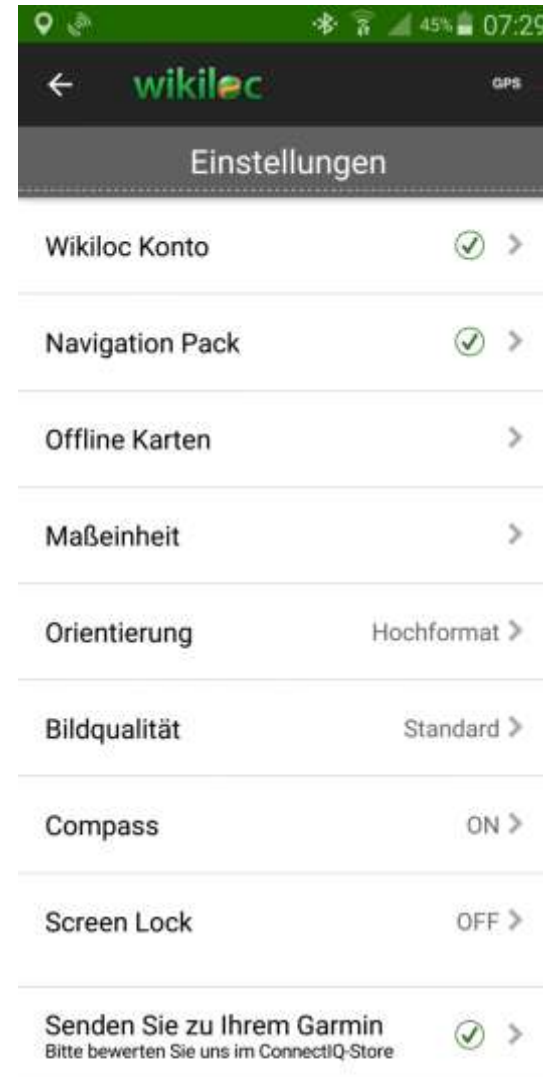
45% 07:29

wikiloc GPS

Einstellungen

Wikiloc Konto

Navigation Pack

Offline Karten

Maßeinheit

Orientierung Hochformat

Bildqualität Standard

Compass ON

Screen Lock OFF

Senden Sie zu Ihrem Garmin
Bitte bewerten Sie uns im ConnectIQ-Store